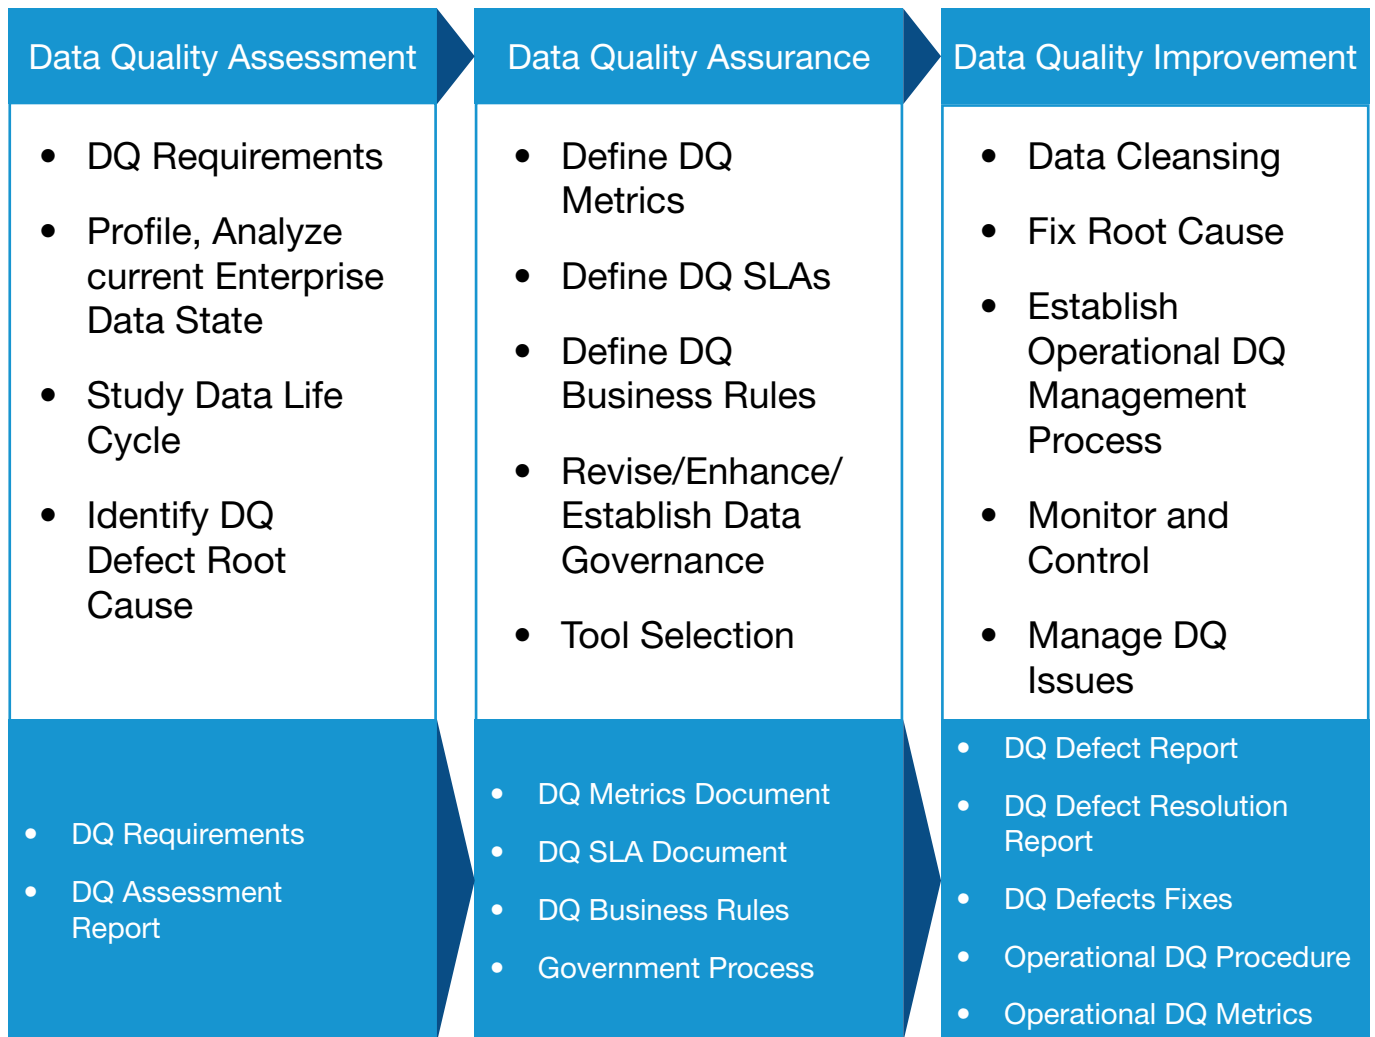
Data Quality Assessment

- DQ Requirements
- Profile, Analyze current Enterprise Data State
- Study Data Life Cycle
- Identify DQ Defect Root Cause

- DQ Requirements
- DQ Assessment Report

Data Quality Assurance

- Define DQ Metrics
- Define DQ SLAs
- Define DQ Business Rules
- Revise/Enhance/ Establish Data Governance
- Tool Selection

- DQ Metrics Document
- DQ SLA Document
- DQ Business Rules
- Government Process

Data Quality Improvement

- Data Cleansing
- Fix Root Cause
- Establish Operational DQ Management Process
- Monitor and Control
- Manage DQ Issues

- DQ Defect Report
- DQ Defect Resolution Report
- DQ Defects Fixes
- Operational DQ Procedure
- Operational DQ Metrics